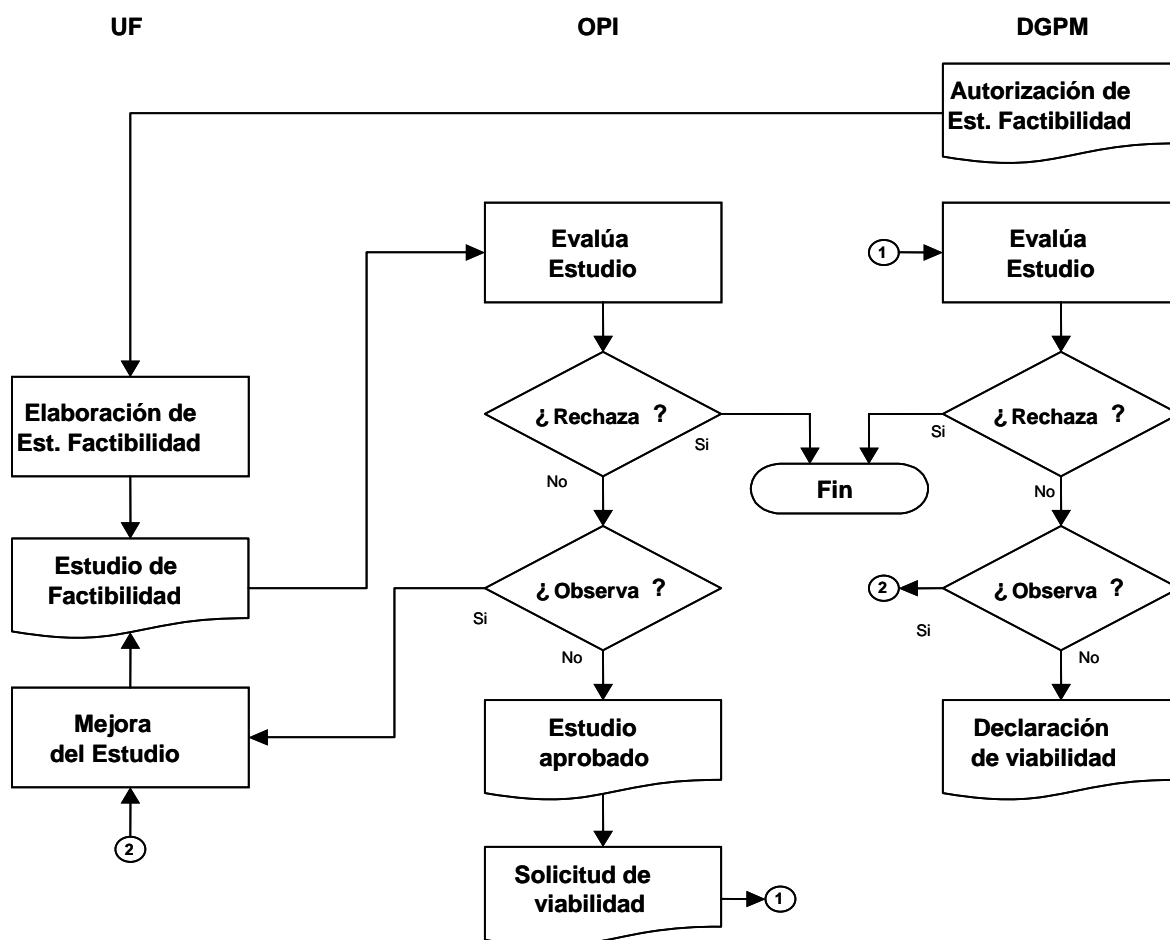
UF

OPI

DGPM

Autorización de Est. Factibilidad

Evalúa Estudio

1

Evalúa Estudio

Elaboración de Est. Factibilidad

¿ Rechaza ?

Si

No

Fin

Si

¿ Rechaza ?

No

Estudio de Factibilidad

¿ Observa ?

Si

No

2

¿ Observa ?

Si

No

Mejora del Estudio

Estudio aprobado

Declaración de viabilidad

2

Solicitud de viabilidad

1